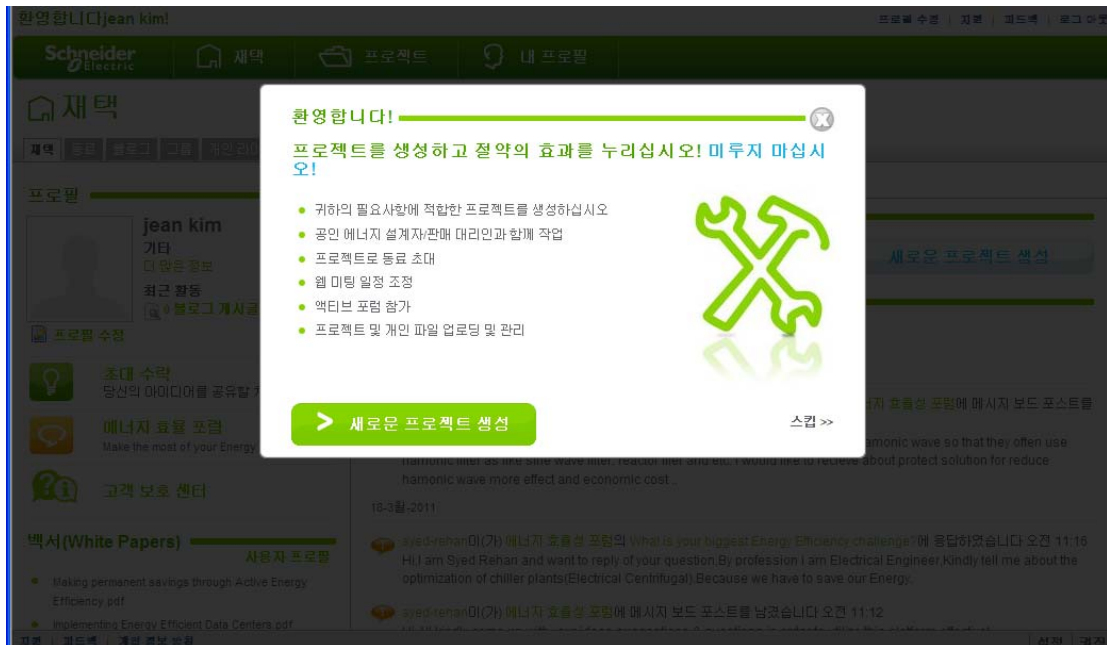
환영합니다jean kim!

프로필 수정 | 지원 | 피드백 | 로그 아웃

Schneider Electric

재택

프로젝트

내 프로필

재택

재택 | 동료 | 블로그 | 그룹 | 개인 리디

프로필

jean kim

기타

더 많은 정보

최근 활동

0 블로그 게시글

프로필 수정

초대 수락

당신의 아이디어를 공유할 저

에너지 효율 포럼

Make the most of your Energy

고객 보호 센터

백서(White Papers)

사용자 프로필

Making permanent savings through Active Energy Efficiency.pdf

Implementing Energy Efficient Data Centers.pdf

지원 | 피드백 | 개인 정보 보호

새로운 프로젝트 생성

효율성 포럼에 메시지 보드 포스트를

harmonic wave so that they often use harmonic filter as like sine wave filter, reactor filter and etc. I would like to recieve about protect solution for reduce harmonic wave more effect and economic cost...

10-3월-2011

syed-rehan이(가) 에너지 효율성 포럼의 What is your biggest Energy Efficiency challenge?에 응답하였습니다 오전 11:16

Hi,I am Syed Rehan and want to reply of your question,By profession I am Electrical Engineer,Kindly tell me about the optimization of chiller plants(Electrical Centrifugal).Because we have to save our Energy.

syed-rehan이(가) 에너지 효율성 포럼에 메시지 보드 포스트를 남겼습니다 오전 11:12

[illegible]

설정 | 검색

환영합니다!

프로젝트를 생성하고 절약의 효과를 누리십시오! 미루지 마십시오!

● 귀하의 필요사항에 적합한 프로젝트를 생성하십시오
● 공인 에너지 설계자/판매 대리인과 함께 작업
● 프로젝트로 동료 초대
● 웹 미팅 일정 조정
● 액티브 포럼 참가
● 프로젝트 및 개인 파일 업로딩 및 관리

> 새로운 프로젝트 생성

스킵 >>